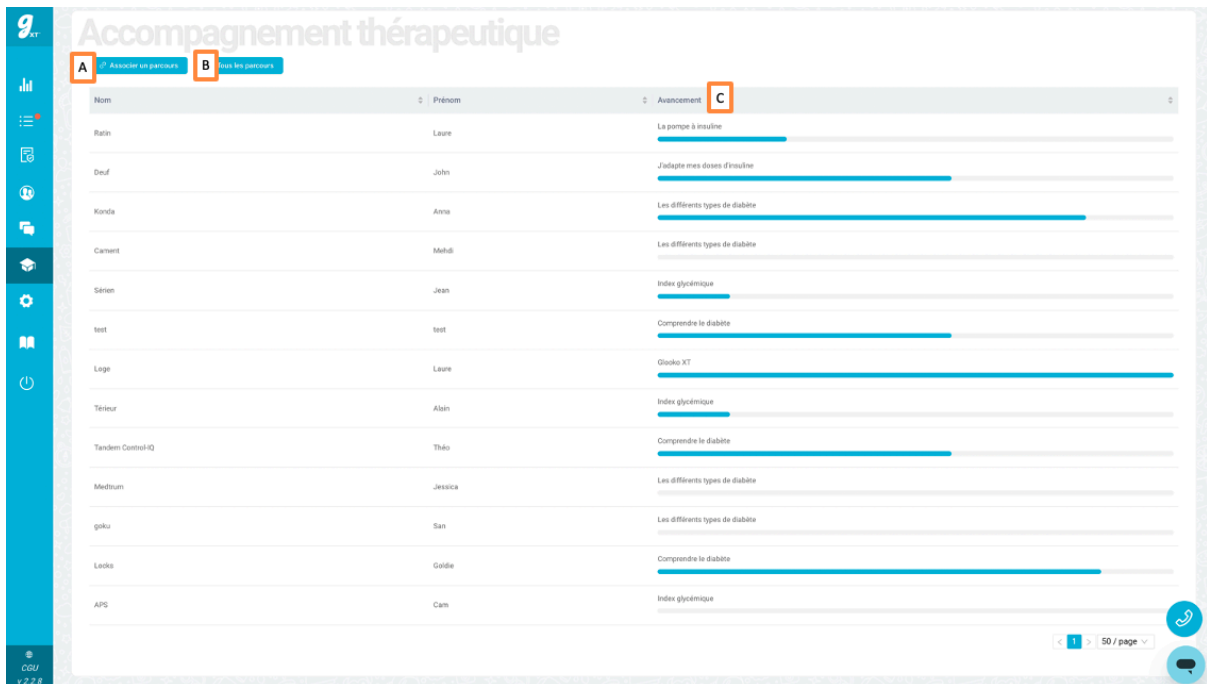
g XT

Accompagnement thérapeutique

A Associer un parcours B Tous les parcours

C

| Nom | Prénom | Avancement |
|---|---|---|
| Ratin | Laure | La pompe à insuline |
| Deuf | John | J'adapte mes doses d'insuline |
| Konda | Anna | Les différents types de diabète |
| Cament | Mehdi | Les différents types de diabète |
| Sérien | Jean | Index glycémique |
| test | test | Comprendre le diabète |
| Loge | Laure | Glooko XT |
| Térieur | Alain | Index glycémique |
| Tandem Control-IQ | Théo | Comprendre le diabète |
| Medtrum | Jessica | Les différents types de diabète |
| goku | San | Les différents types de diabète |
| Looks | Goldie | Comprendre le diabète |
| APS | Cam | Index glycémique |

< 1 > 50 / page

CGU
v 2.2.8